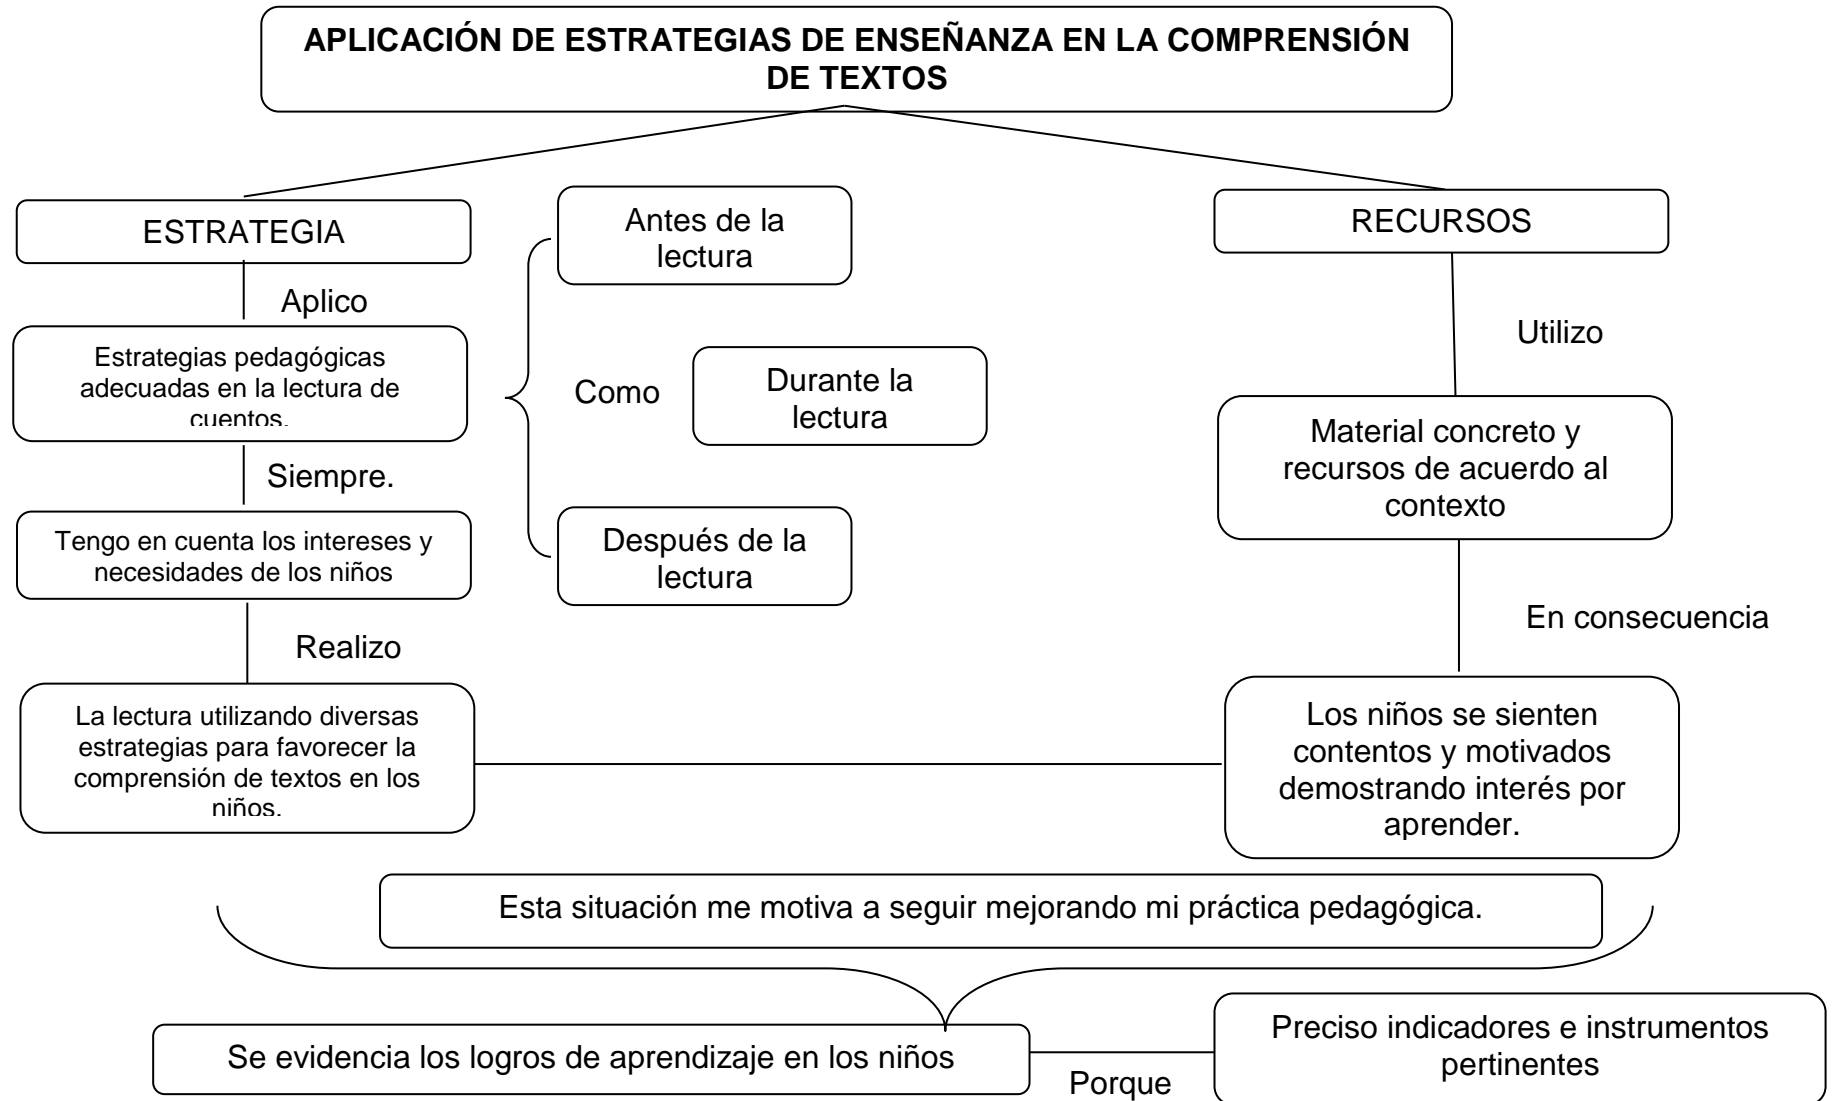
APLICACIÓN DE ESTRATEGIAS DE ENSEÑANZA EN LA COMPRENSIÓN DE TEXTOS

ESTRATEGIA

Aplico

Estrategias pedagógicas adecuadas en la lectura de cuentos.

Siempre.

Tengo en cuenta los intereses y necesidades de los niños

Realizo

La lectura utilizando diversas estrategias para favorecer la comprensión de textos en los niños.

Como

Antes de la lectura

Durante la lectura

Después de la lectura

RECURSOS

Utilizo

Material concreto y recursos de acuerdo al contexto

En consecuencia

Los niños se sienten contentos y motivados demostrando interés por aprender.

Esta situación me motiva a seguir mejorando mi práctica pedagógica.

Se evidencia los logros de aprendizaje en los niños

Porque

Preciso indicadores e instrumentos pertinentes